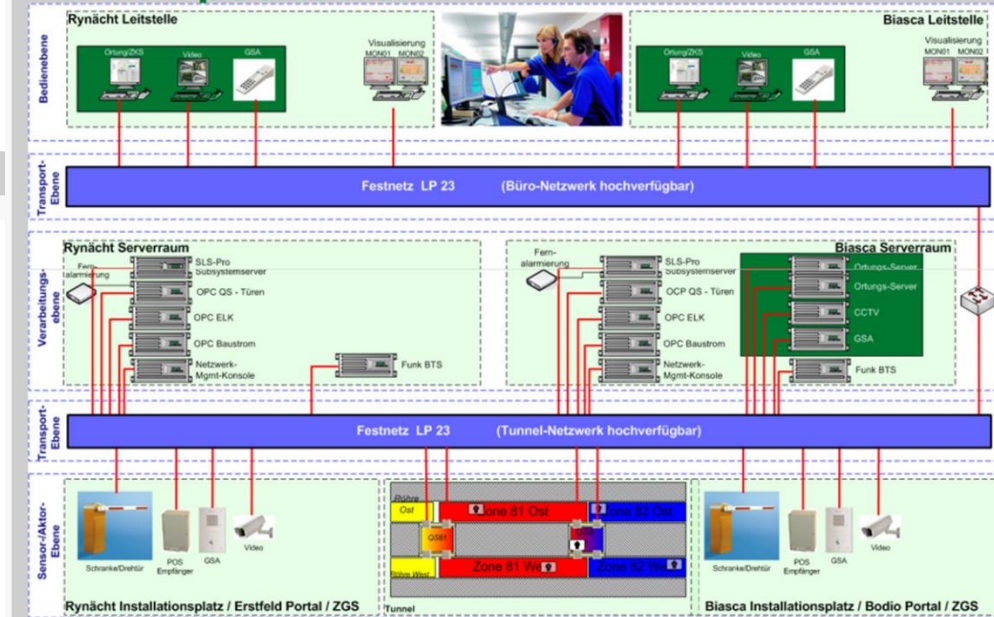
Bedienebene

Rynächt Leitstelle

Ortung/ZKS

Video

GSA

Visualisierung
MON01 MON02

Biasca Leitstelle

Ortung/ZKS

Video

GSA

Visualisierung
MON01 MON02

Transport-Ebene

Festnetz LP 23 (Büro-Netzwerk hochverfügbar)

Verarbeitungs-ebene

Rynächt Serverraum

Fern-alarmierung

SLS-Pro Subsystemserver

OPC QS - Türen

OPC ELK

OPC Baustrom

Netzwerk-Mgmt-Konsole

Funk BTS

Biasca Serverraum

Fern-alarmierung

SLS-Pro Subsystemserver

OCP QS - Türen

OPC ELK

OPC Baustrom

Netzwerk-Mgmt-Konsole

Ortungs-Server

Ortungs-Server

CCTV

GSA

Funk BTS

Transport-Ebene

Festnetz LP 23 (Tunnel-Netzwerk hochverfügbar)

Sensor-/Aktor-Ebene

Schranke/Drehtür

POS Empfänger

GSA

Video

Rynächt Installationsplatz / Erstfeld Portal / ZGS

Röhre

Ost

Zone 81 Ost

Zone 82 Ost

QS81

Zone 81 West

Zone 82 West

Röhre West

Tunnel

Schranke/Drehtür

POS Empfänger

GSA

Video

Biasca Installationsplatz / Bodio Portal / ZGS